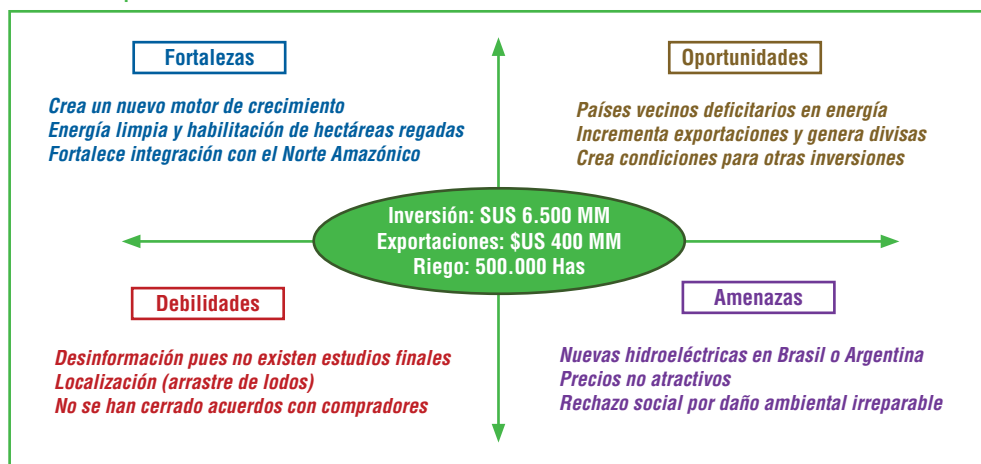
Fortalezas

Crea un nuevo motor de crecimiento
Energía limpia y habilitación de hectáreas regadas
Fortalece integración con el Norte Amazónico

Oportunidades

Países vecinos deficitarios en energía
Incrementa exportaciones y genera divisas
Crea condiciones para otras inversiones

Inversión: SUS 6.500 MM
Exportaciones: $US 400 MM
Riego: 500.000 Has

Debilidades

Desinformación pues no existen estudios finales
Localización (arrastre de lodos)
No se han cerrado acuerdos con compradores

Amenazas

Nuevas hidroeléctricas en Brasil o Argentina
Precios no atractivos
Rechazo social por daño ambiental irreparable